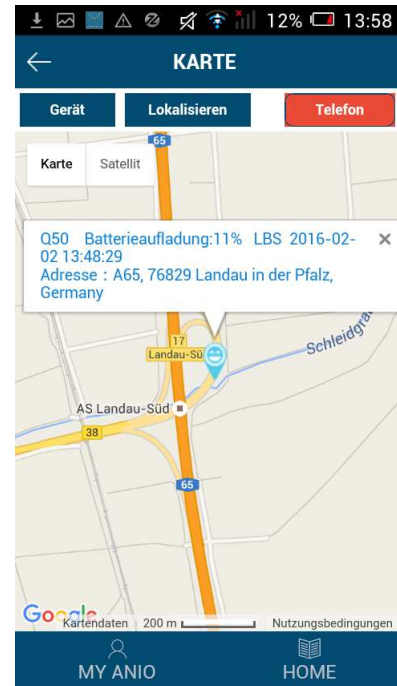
12% 13:58

KARTE

Gerät
Lokalisieren
Telefon

Karte
Satellit

65

Q50 Batterieaufladung:11% LBS 2016-02-02 13:48:29
Adresse : A65, 76829 Landau in der Pfalz, Germany

×

17
Landau-Sü
Schleidgra

AS Landau-Süd
38
65

Google
Kartendaten 200 m
Nutzungsbedingungen

MY ANIO
HOME